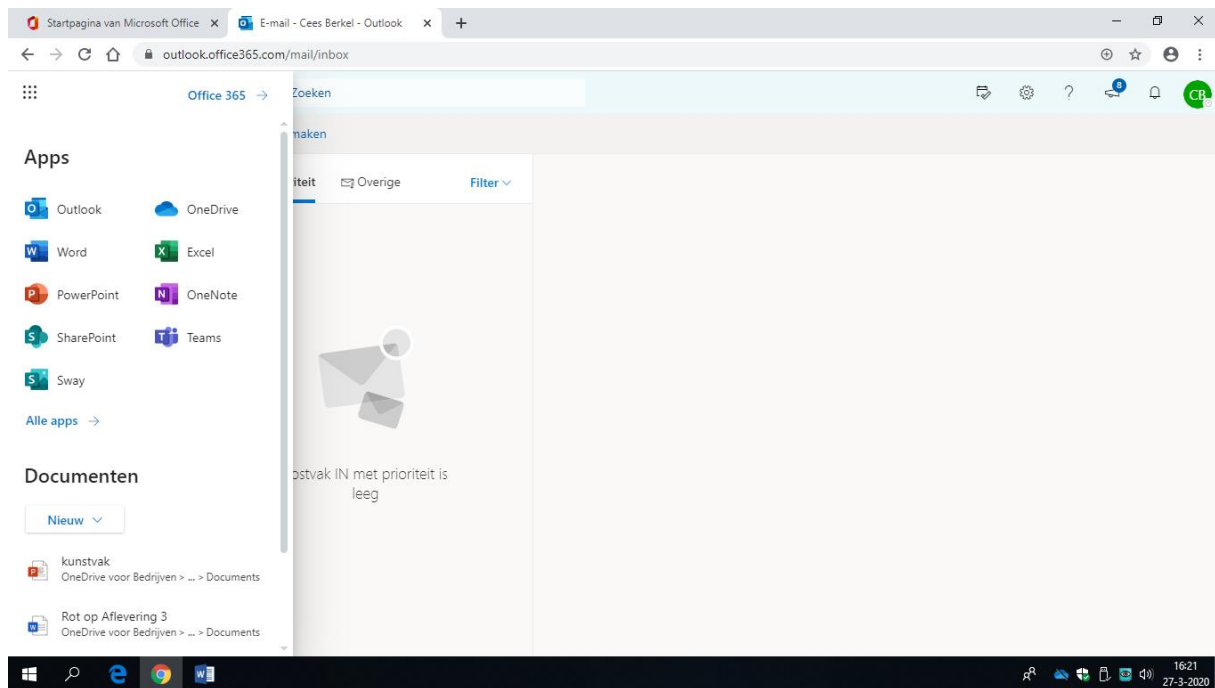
Startpagina van Microsoft Office ×
E-mail - Cees Berkel - Outlook ×
+

outlook.office365.com/mail/inbox

Office 365 →
Zoeken

8
CB

maken

iteit
Overige
Filter

Apps

Outlook
OneDrive
Word
Excel
PowerPoint
OneNote
SharePoint
Teams
Sway

Alle apps →

Documenten

Nieuw

kunstvak
OneDrive voor Bedrijven > ... > Documents

Rot op Aflevering 3
OneDrive voor Bedrijven > ... > Documents

ostvak IN met prioriteit is leeg

16:21
27-3-2020